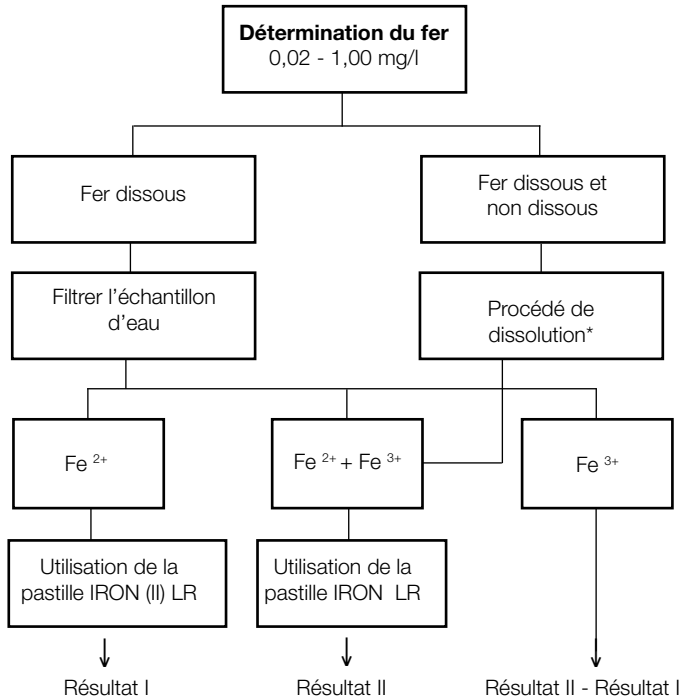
**Détermination du fer**
0,02 - 1,00 mg/l

Fer dissous

Fer dissous et non dissous

Filtrer l'échantillon d'eau

Procédé de dissolution*

Fe $^{2+}$

Fe $^{2+}$ + Fe $^{3+}$

Fe $^{3+}$

Utilisation de la pastille IRON (II) LR

Utilisation de la pastille IRON LR

Résultat I

Résultat II

Résultat II - Résultat I